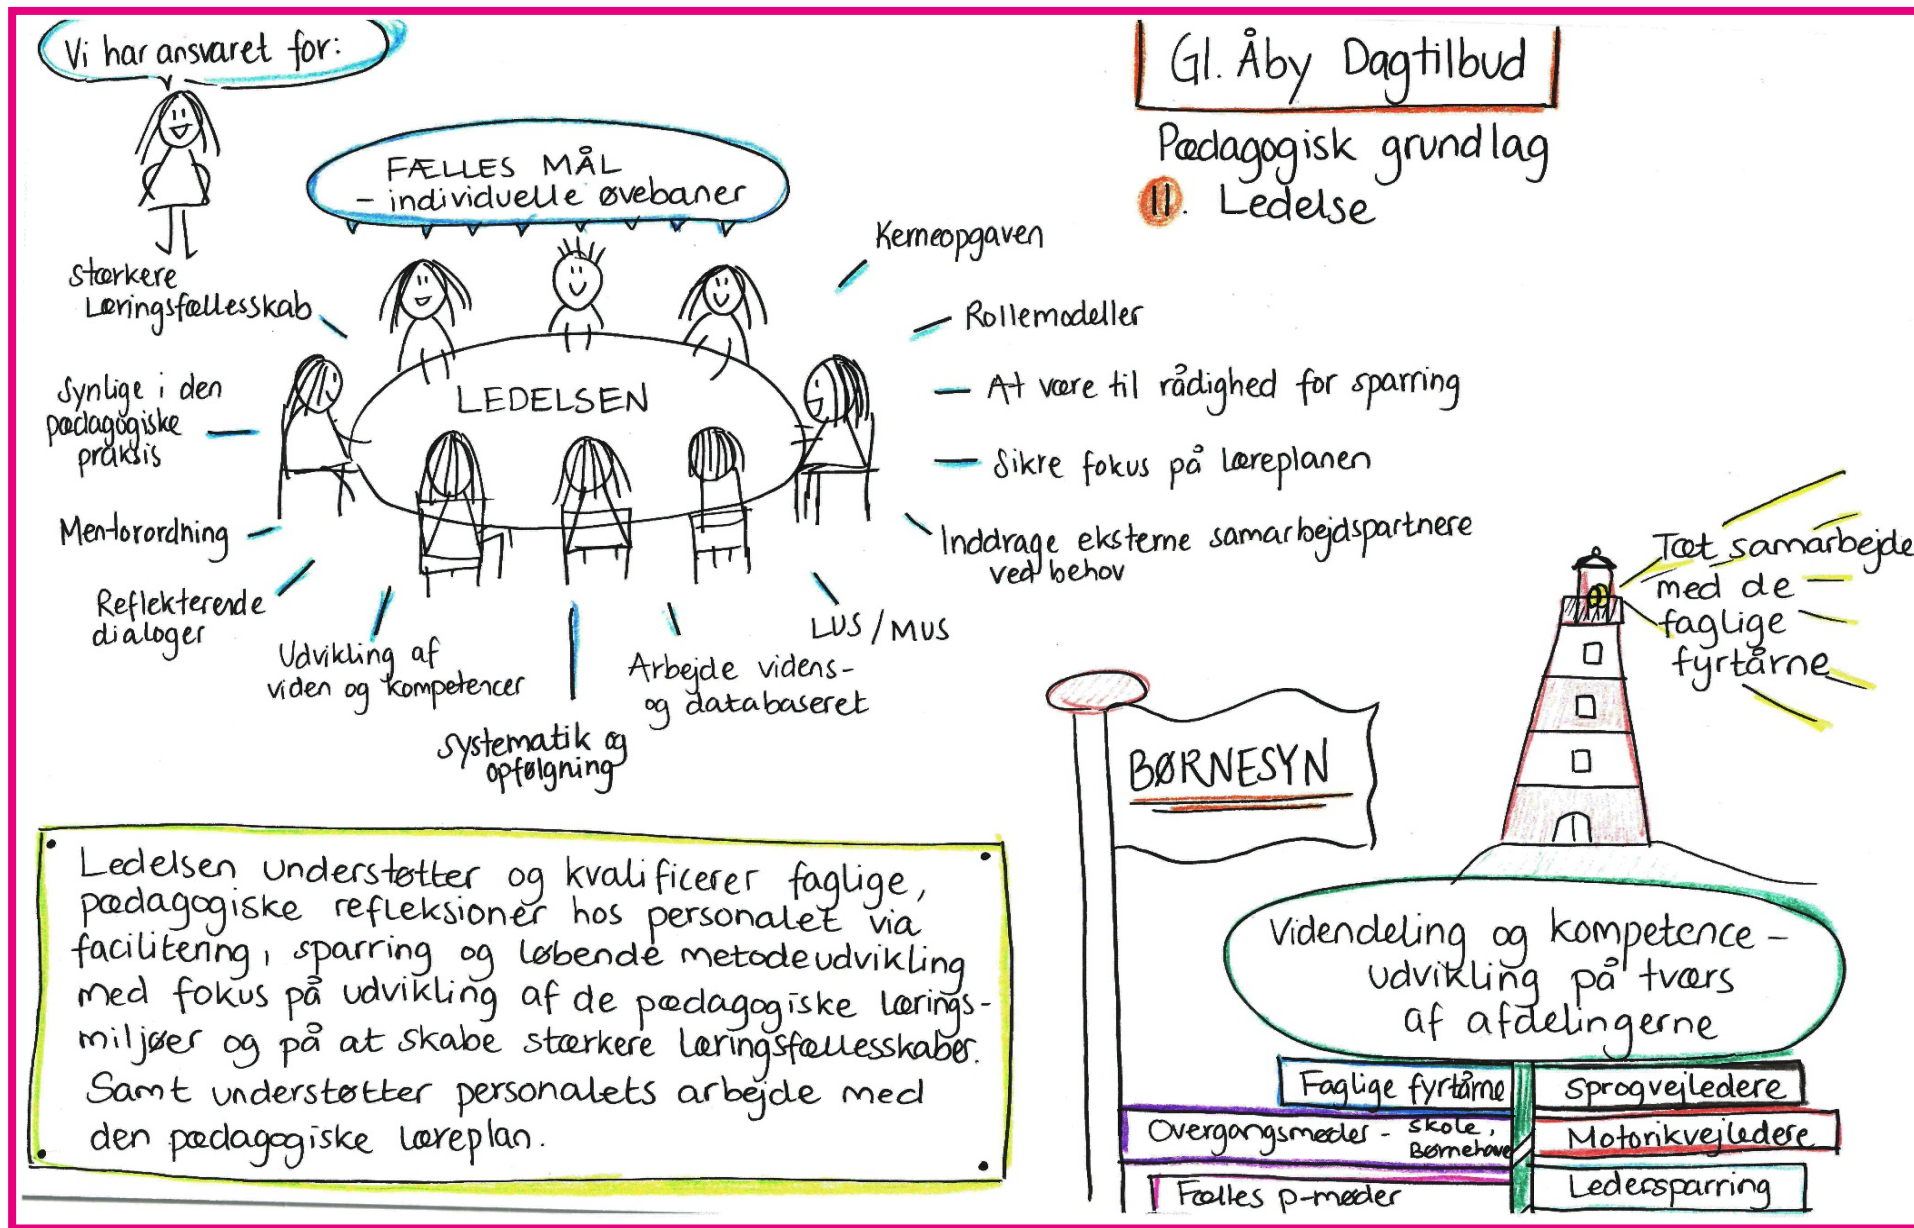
Vi har ansvaret for:

Gl. Åby Dagtilbud

Pædagogisk grundlag

11. Ledelse

FÆLLES MÅL
- individuelle øvebaner

Stærkere Læringsfællesskab

Kerneopgaven

Rollemodeller

LEDELSEN

Synlige i den pædagogiske praksis

At være til rådighed for sparring

Sikre fokus på læreplanen

Mentorordning

Inddrage eksterne samarbejdspartnere ved behov

Reflekterende dialoger

Udvikling af viden og kompetencer

Systematik og opfølgning

Arbejde vidensog databaseret

LUS / MUS

Tæt samarbejde med de faglige fyrtårne

BØRNESYN

Ledelsen understøtter og kvalificerer faglige, pædagogiske refleksioner hos personalet via facilitering, sparring og løbende metodeudvikling med fokus på udvikling af de pædagogiske læringsmiljøer og på at skabe stærkere læringsfællesskaber. Samt understøtter personalets arbejde med den pædagogiske læreplan.

Videndeling og kompetence - udvikling på tværs af afdelingerne

Faglige fyrtårne

Sprogvejledere

Overgangsmøder - skole, Børnehave

Motorikvejledere

Fælles p-møder

Ledersparring